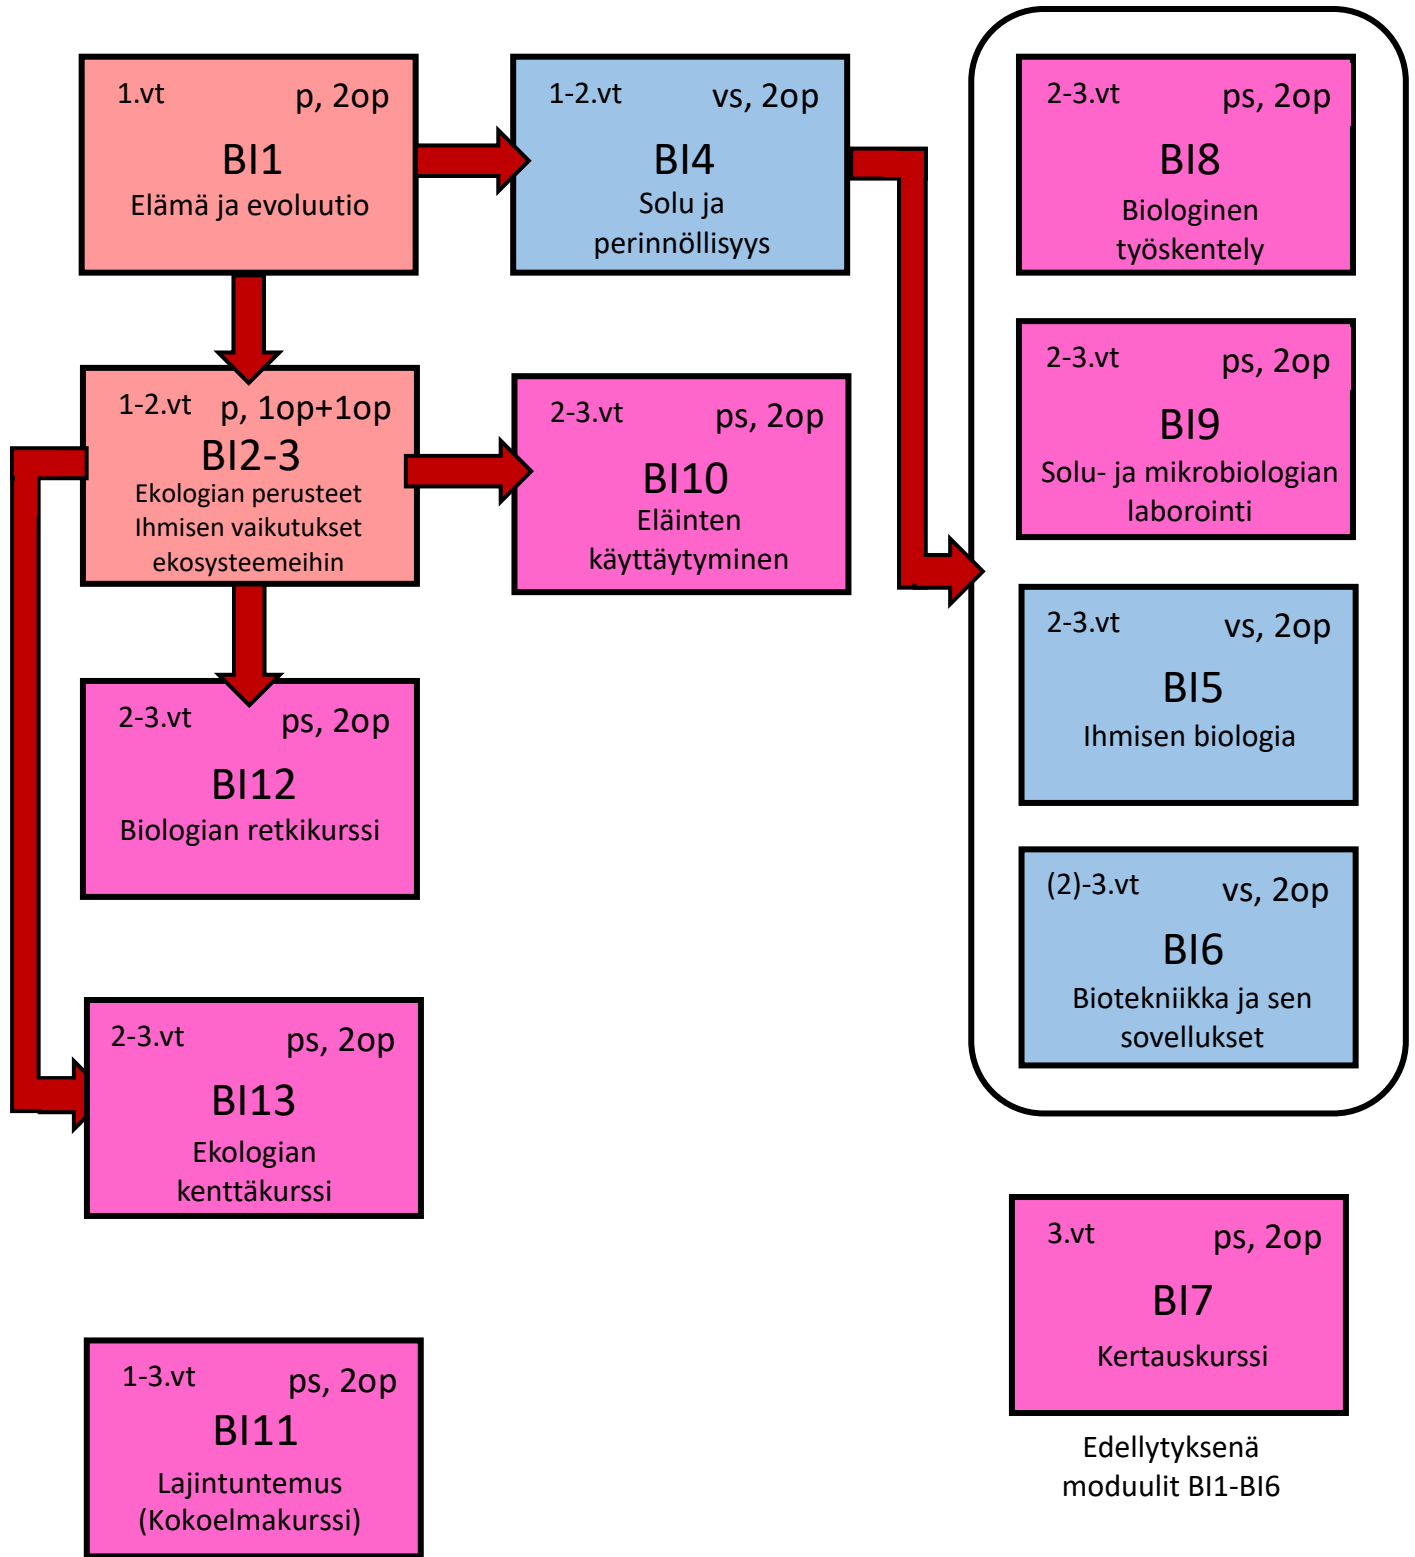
1.vt p, 2op
BI1
Elämä ja evoluutio

1-2.vt vs, 2op
BI4
Solu ja perinnöllisyys

2-3.vt ps, 2op
BI8
Biologinen työskentely

2-3.vt ps, 2op
BI9
Solu- ja mikrobiologian laborointi

1-2.vt p, 1op+1op
BI2-3
Ekologian perusteet
Ihmisen vaikutukset ekosysteemeihin

2-3.vt ps, 2op
BI10
Eläinten käyttäytyminen

2-3.vt vs, 2op
BI5
Ihmisen biologia

2-3.vt ps, 2op
BI12
Biologian retkikurssi

(2)-3.vt vs, 2op
BI6
Biotekniikka ja sen sovellukset

2-3.vt ps, 2op
BI13
Ekologian kenttäkurssi

3.vt ps, 2op
BI7
Kertauskurssi

Edellytyksenä moduulit BI1-BI6

1-3.vt ps, 2op
BI11
Lajintuntemus (Kokoelmakurssi)